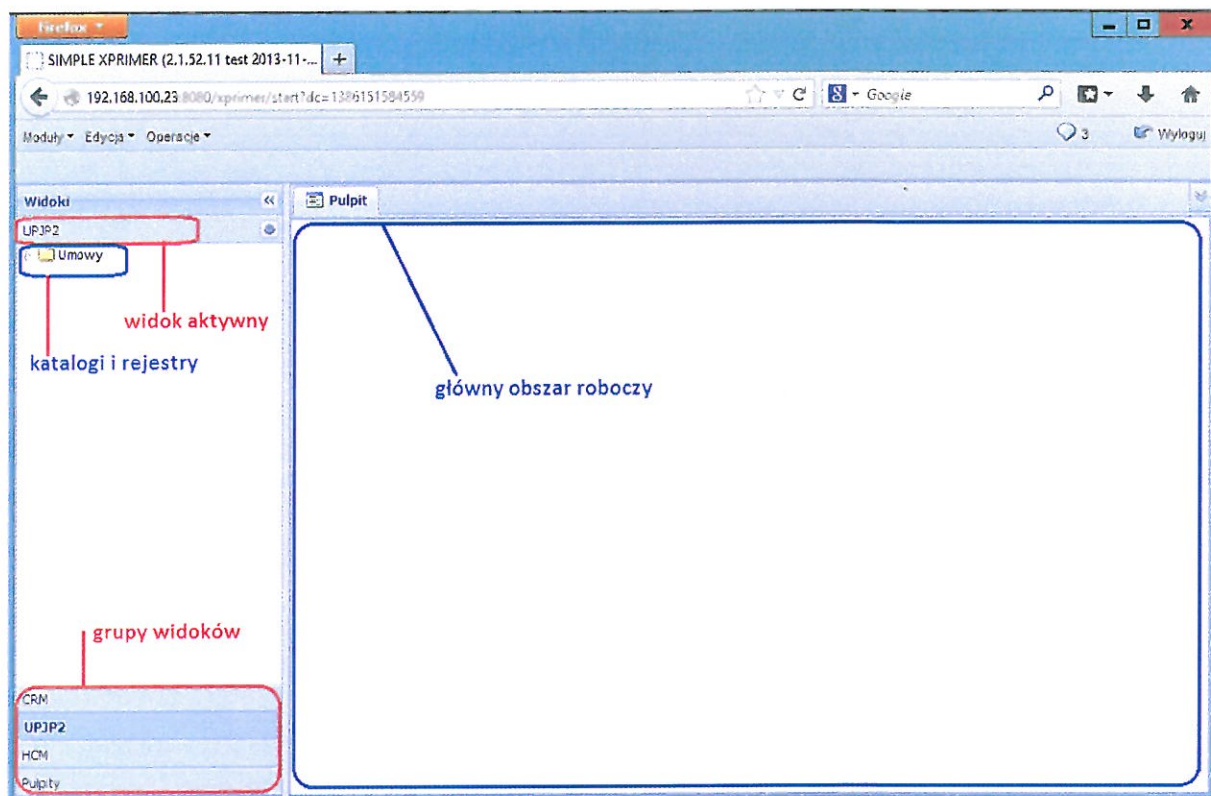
Firefox

SIMPLE XPRIMER (2.1.52.11 test 2013-11-...

192.168.100.23:8080/xprimer/start?dc=1386151584559

Google

Moduły ▾ Edycja ▾ Operacje ▾

3

Wyloguj

Widoki

UPJP2

Umowy

widok aktywny

katalogi i rejestry

Pulpit

główny obszar roboczy

grupy widoków

CRM

UPJP2

HCM

Pulpity